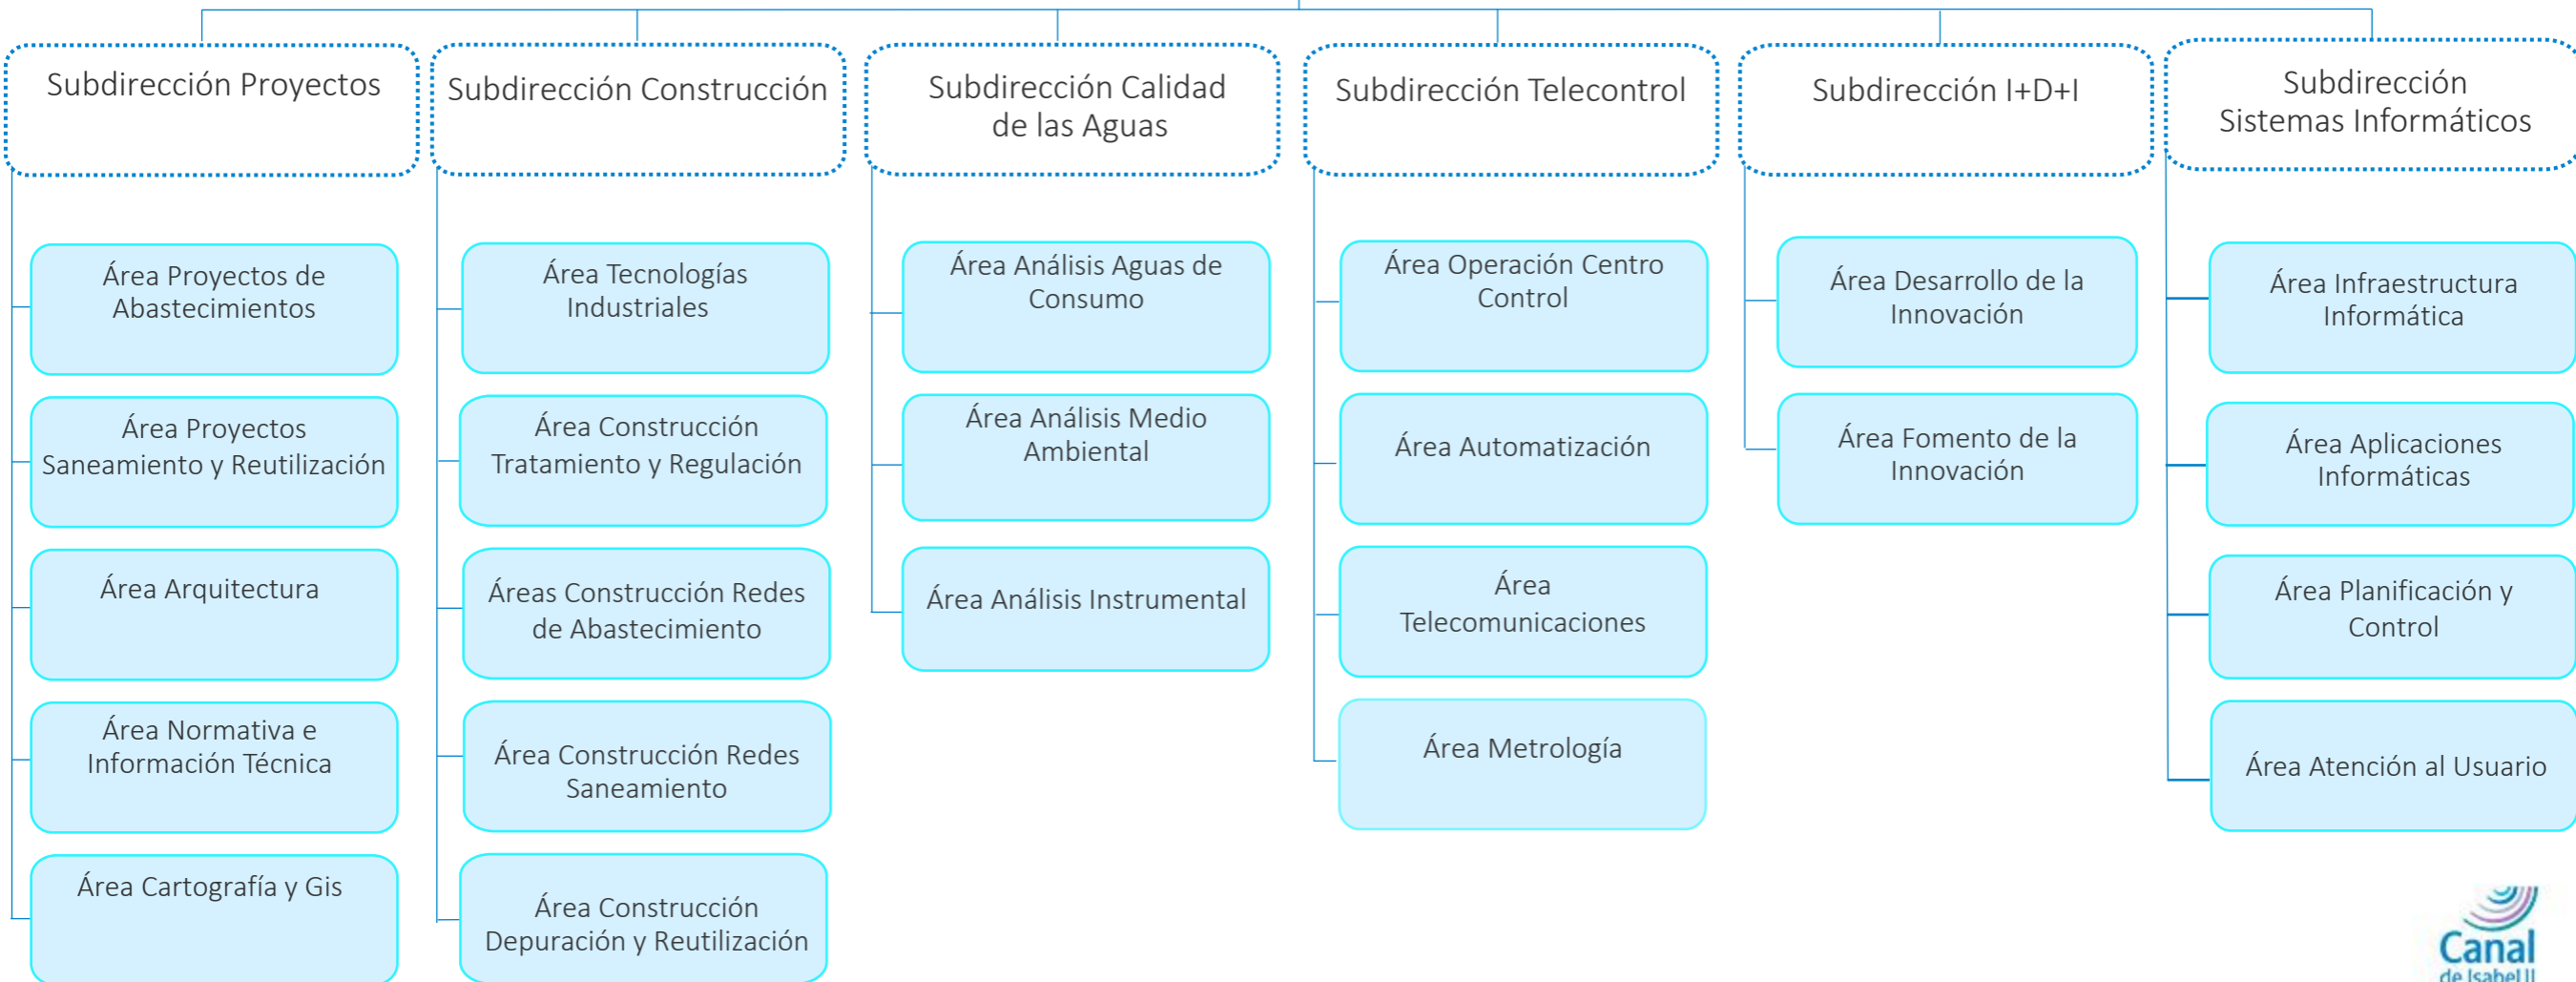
Subdirección Proyectos

Área Proyectos de Abastecimientos

Área Proyectos Saneamiento y Reutilización

Área Arquitectura

Área Normativa e Información Técnica

Área Cartografía y Gis

Subdirección Construcción

Área Tecnologías Industriales

Área Construcción Tratamiento y Regulación

Áreas Construcción Redes de Abastecimiento

Área Construcción Redes Saneamiento

Área Construcción Depuración y Reutilización

Subdirección Calidad de las Aguas

Área Análisis Aguas de Consumo

Área Análisis Medio Ambiental

Área Análisis Instrumental

Subdirección Telecontrol

Área Operación Centro Control

Área Automatización

Área Telecomunicaciones

Área Metrología

Subdirección I+D+I

Área Desarrollo de la Innovación

Área Fomento de la Innovación

Subdirección Sistemas Informáticos

Área Infraestructura Informática

Área Aplicaciones Informáticas

Área Planificación y Control

Área Atención al Usuario

Canal de Isabel II